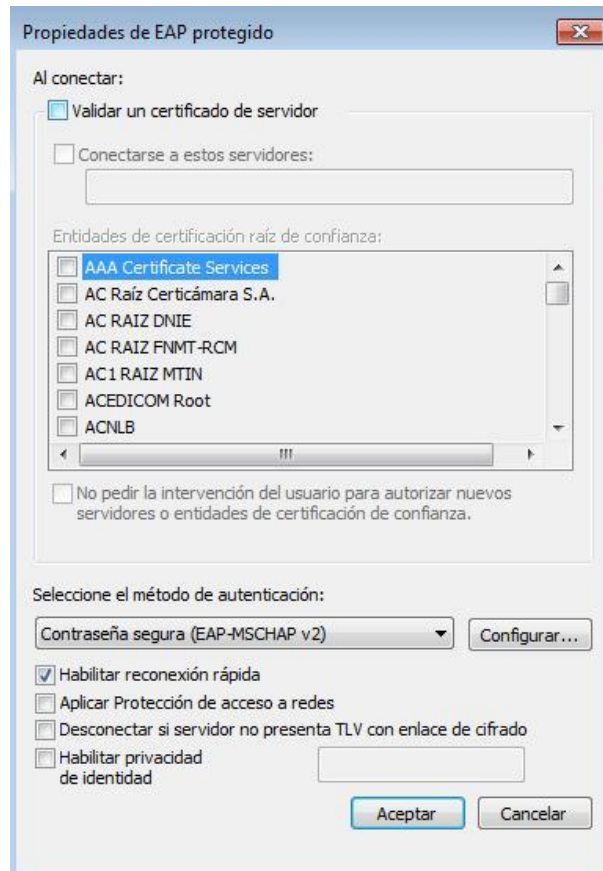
Propiedades de EAP protegido

Al conectar:

Validar un certificado de servidor

Conectarse a estos servidores:

Entidades de certificación raíz de confianza:

AAA Certificate Services
AC Raíz Certicámara S.A.
AC RAIZ DNIE
AC RAIZ FNMT-RCM
AC1 RAIZ MTIN
ACEDICOM Root
ACNLB

No pedir la intervención del usuario para autorizar nuevos servidores o entidades de certificación de confianza.

Seleccione el método de autenticación:

Contraseña segura (EAP-MSCHAP v2)

Configurar...

Habilitar reconexión rápida

Aplicar Protección de acceso a redes

Desconectar si servidor no presenta TLV con enlace de cifrado

Habilitar privacidad de identidad

Aceptar

Cancelar